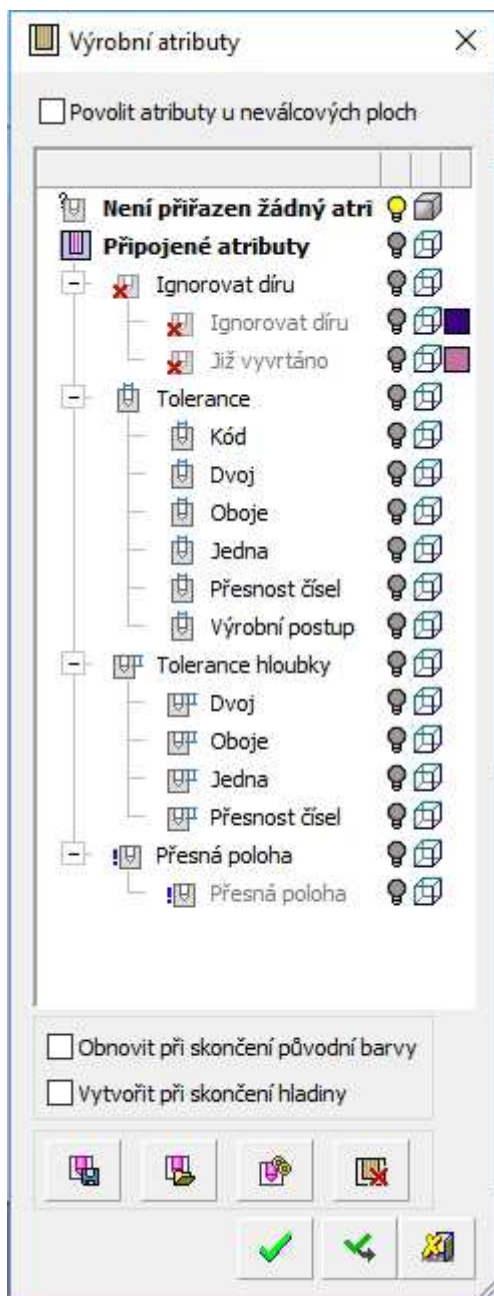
Výrobní atributy

Povolit atributy u neválcových ploch

Není přiřazen žádný atri
Připojené atributy
Ignorovat díru
Ignorovat díru
Již vyvrtáno
Tolerance
Kód
Dvoj
Oboje
Jedna
Přesnost čísel
Výrobní postup
Tolerance hloubky
Dvoj
Oboje
Jedna
Přesnost čísel
Přesná poloha
Přesná poloha

Obnovit při skončení původní barvy
Vytvořit při skončení hladiny